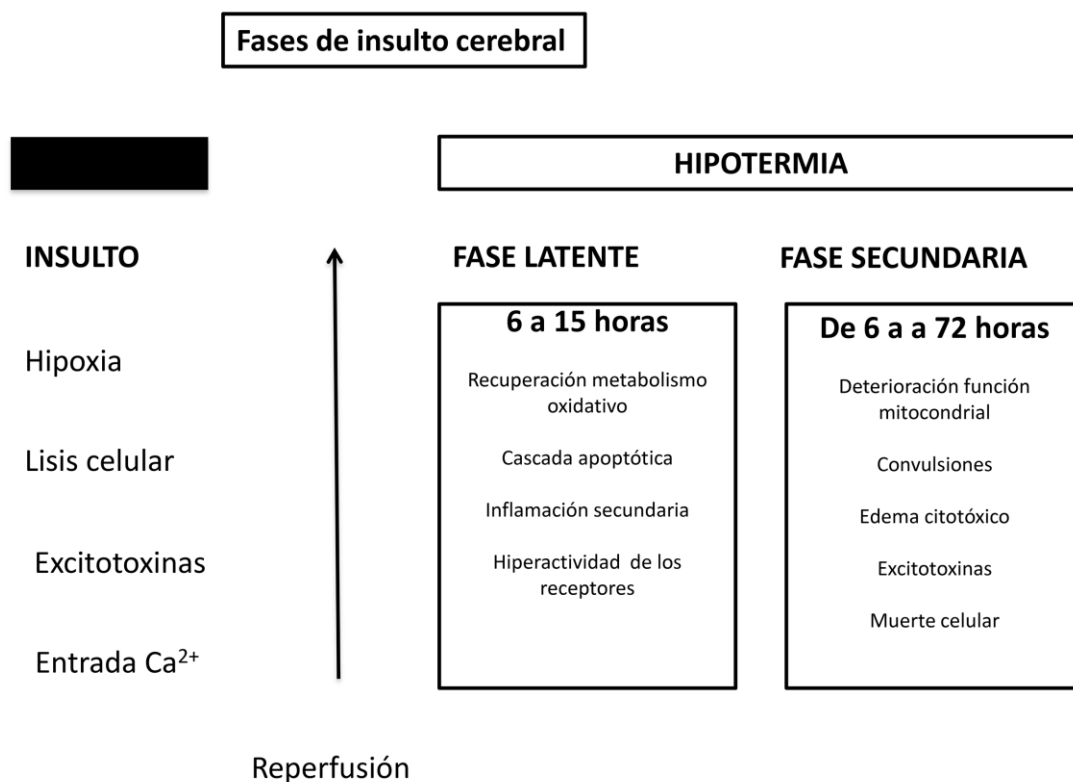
Fases de insulto cerebral

HIPOTERMIA

INSULTO

Hipoxia

Lisis celular

Excitotoxinas

Entrada $Ca^{2+}$

FASE LATENTE

6 a 15 horas

Recuperación metabolismo oxidativo

Cascada apoptótica

Inflamación secundaria

Hiperactividad de los receptores

FASE SECUNDARIA

De 6 a a 72 horas

Deterioración función mitocondrial

Convulsiones

Edema citotóxico

Excitotoxinas

Muerte celular

Reperfusión